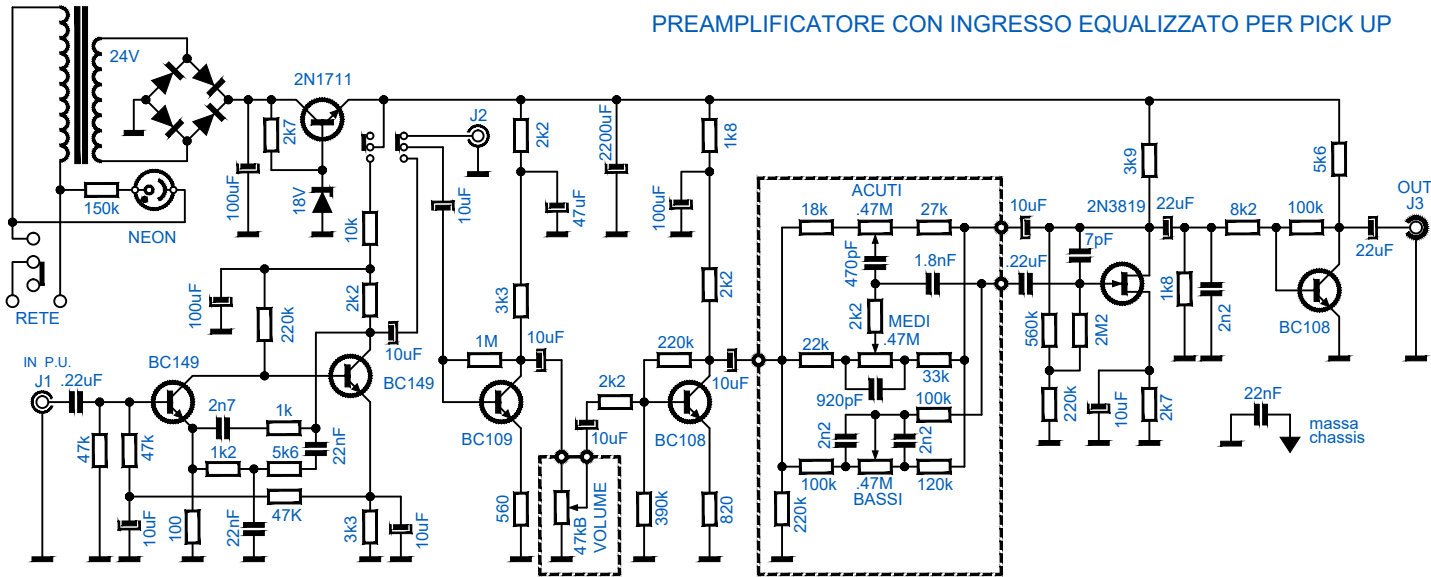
PREAMPLIFICATORE CON INGRESSO EQUALIZZATO PER PICK UP

24V
2N1711
2k7
100uF
18V
150k
NEON
RETE
J2
2k2
2200uF
1k8
47uF
100uF
10uF
10k
100uF
220k
2k2
10uF
BC149
IN P.U.
J1
.22uF
BC149
47k
47k
2n7
1k
1k2
5k6
22nF
47K
10uF
100
22nF
3k3
10uF
3k3
1M
10uF
BC109
560
2k2
10uF
47kB
VOLUME
220k
10uF
BC108
390k
820
2k2
ACUTI
18k
.47M
27k
470pF
1.8nF
2k2
MEDI
.47M
22k
33k
920pF
100k
2n2
2n2
100k
.47M
BASSI
120k
220k
10uF
.22uF
2N3819
7pF
560k
2M2
220k
10uF
3k9
2k7
22uF
8k2
100k
1k8
2n2
5k6
BC108
OUT
J3
22uF
22nF
massa
chassis